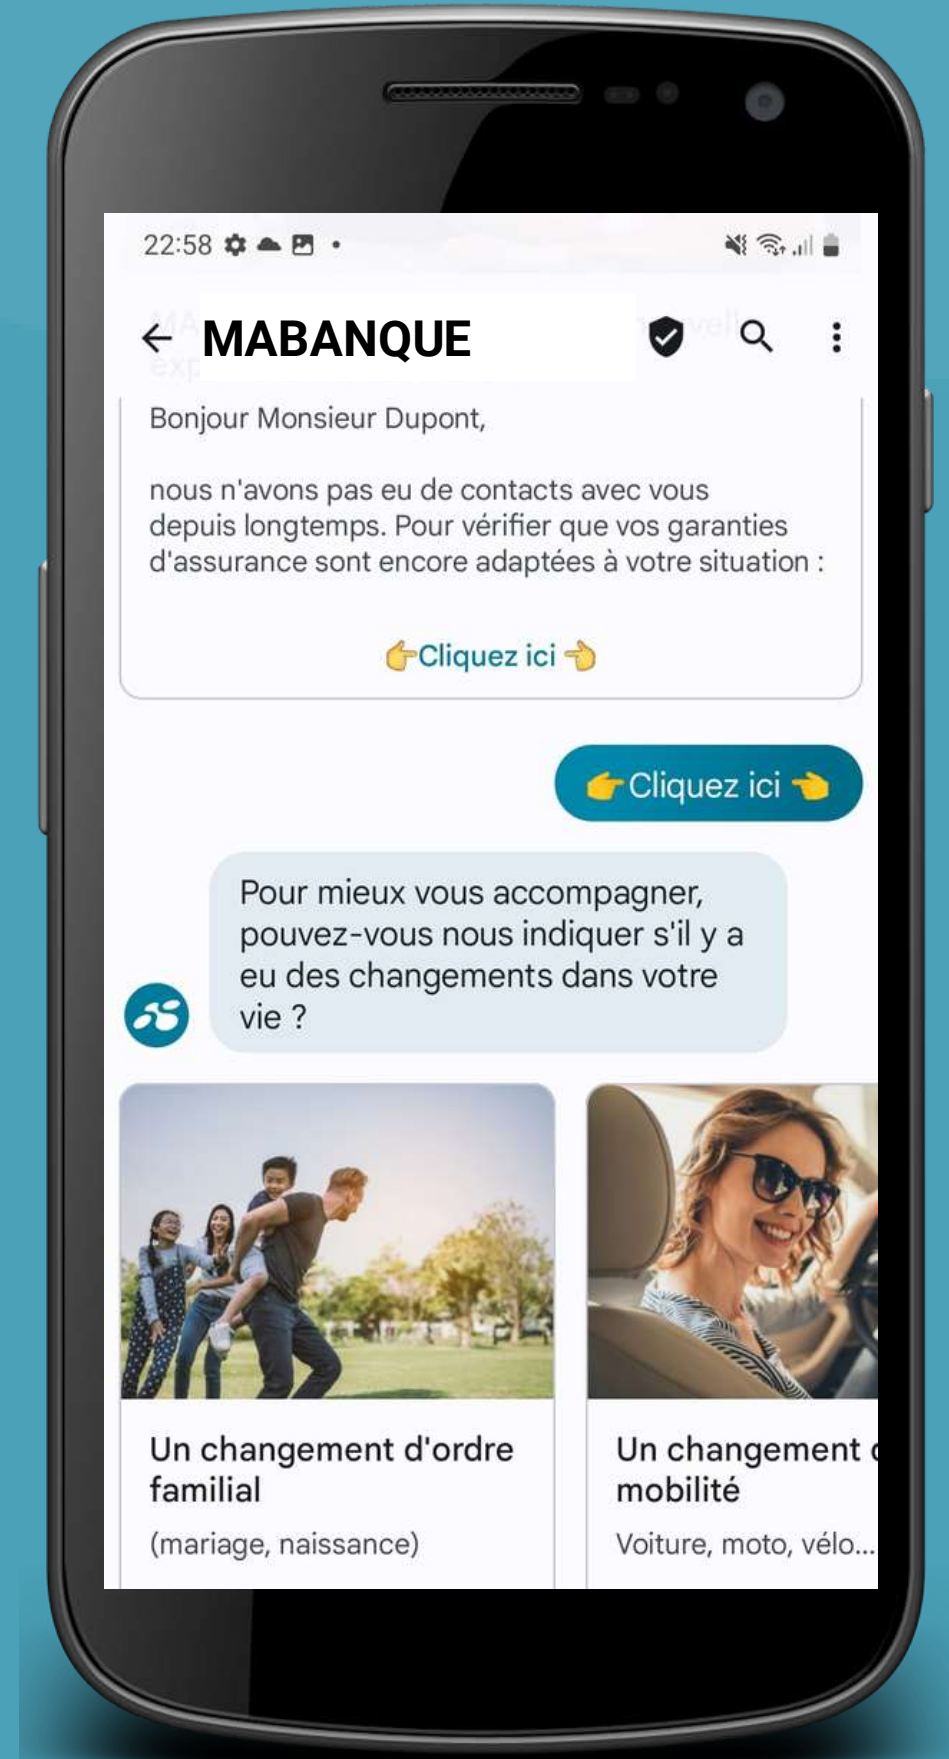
22:58

MABANQUE

Bonjour Monsieur Dupont,

nous n'avons pas eu de contacts avec vous depuis longtemps. Pour vérifier que vos garanties d'assurance sont encore adaptées à votre situation :

👉Cliquez ici 👈

👉Cliquez ici 👈

Pour mieux vous accompagner, pouvez-vous nous indiquer s'il y a eu des changements dans votre vie ?

Un changement d'ordre familial

(mariage, naissance)

Un changement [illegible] mobilité

Voiture, moto, vélo...